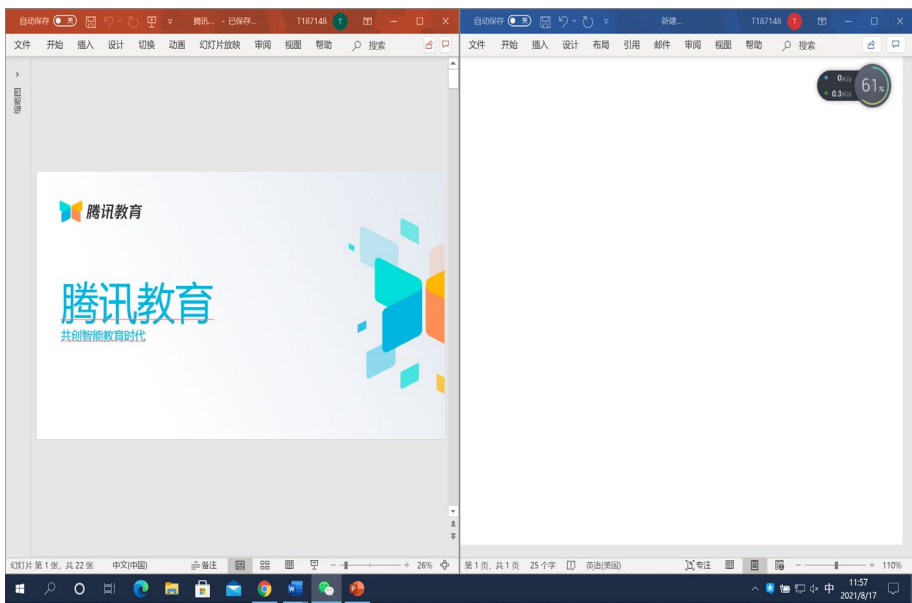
自动保存 关 腾讯... - 已保存... T187148 T

文件 开始 插入 设计 切换 动画 幻灯片放映 审阅 视图 帮助 搜索

缩略图

腾讯教育

腾讯教育
共创智能教育时代

幻灯片 第 1 张，共 22 张 中文(中国) 备注 26%

自动保存 关 新建... T187148 T

文件 开始 插入 设计 布局 引用 邮件 审阅 视图 帮助 搜索

0K/s
0.3K/s
61%

第 1 页，共 1 页 25 个字 英语(美国) 专注 110%

中 11:57 2021/8/17